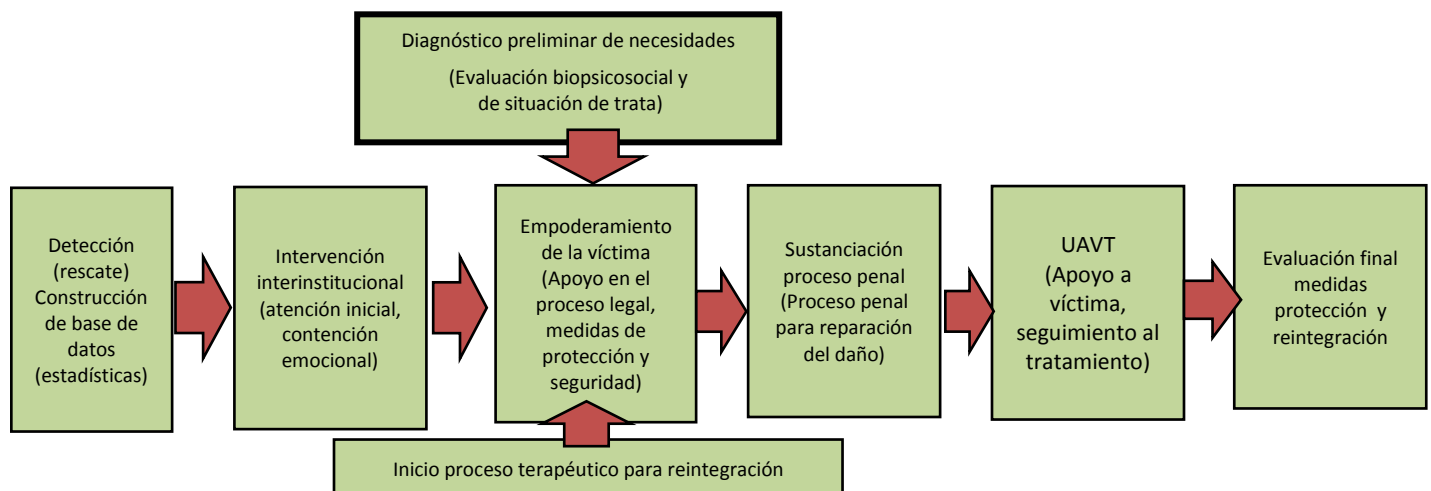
Diagnóstico preliminar de necesidades

(Evaluación biopsicosocial y de situación de trata)

Detección (rescate) Construcción de base de datos (estadísticas)

Intervención interinstitucional (atención inicial, contención emocional)

Empoderamiento de la víctima (Apoyo en el proceso legal, medidas de protección y seguridad)

Sustanciación proceso penal (Proceso penal para reparación del daño)

UAVT (Apoyo a víctima, seguimiento al tratamiento)

Evaluación final medidas protección y reintegración

Inicio proceso terapéutico para reintegración